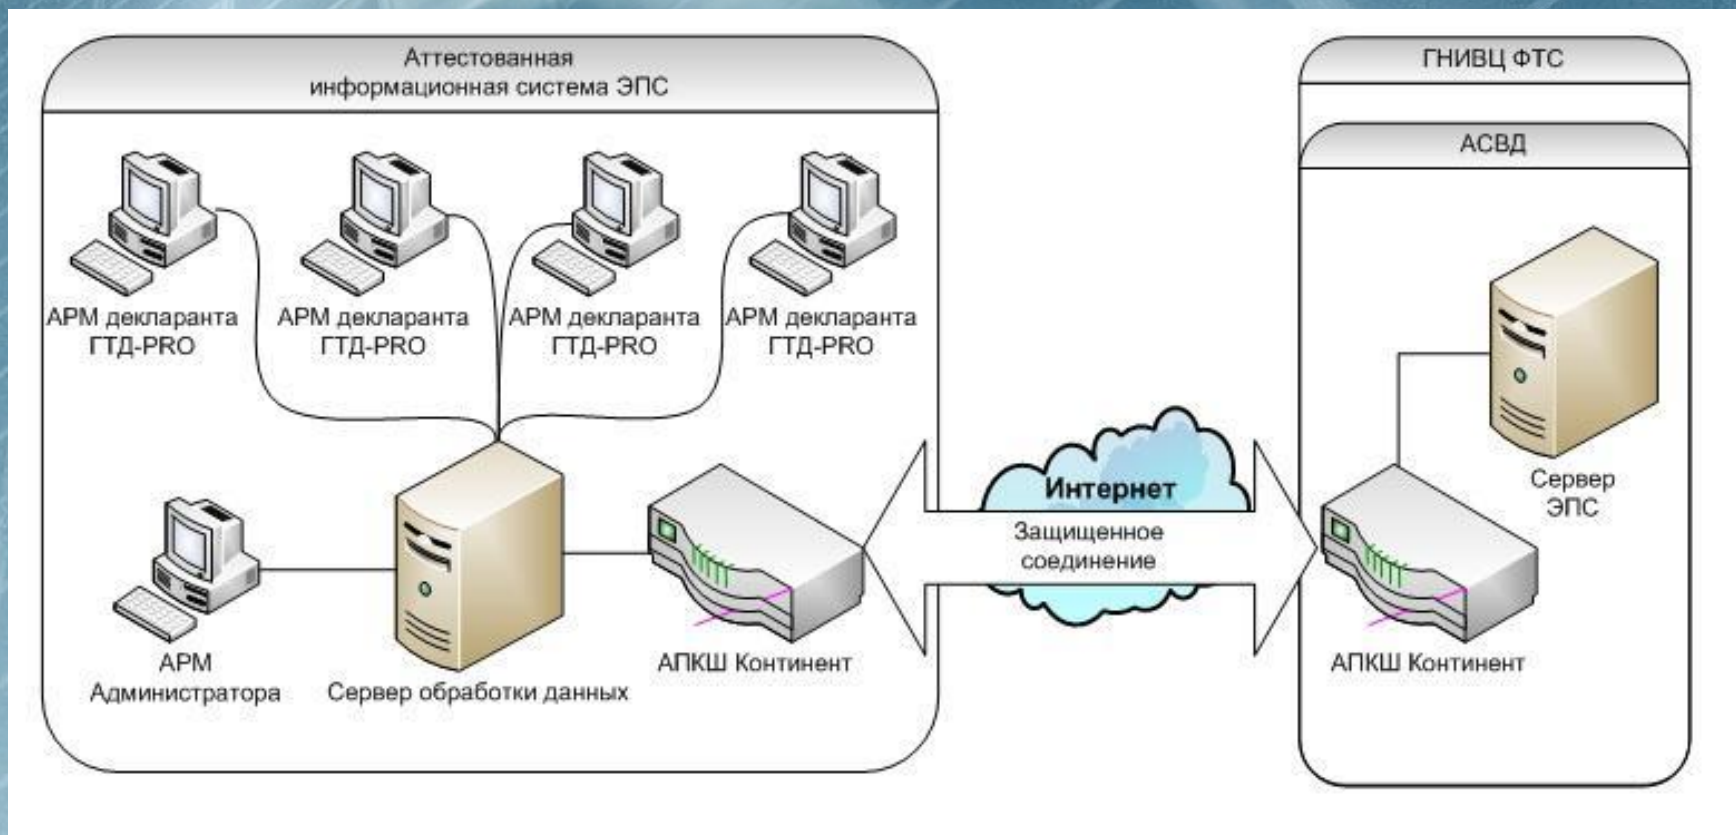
Аттестованная информационная система ЭПС

АРМ декларанта ГТД-PRO

АРМ декларанта ГТД-PRO

АРМ декларанта ГТД-PRO

АРМ декларанта ГТД-PRO

АРМ Администратора

Сервер обработки данных

АПКШ Континент

Интернет

Защищенное соединение

ГНИВЦ ФТС

АСВД

Сервер ЭПС

АПКШ Континент